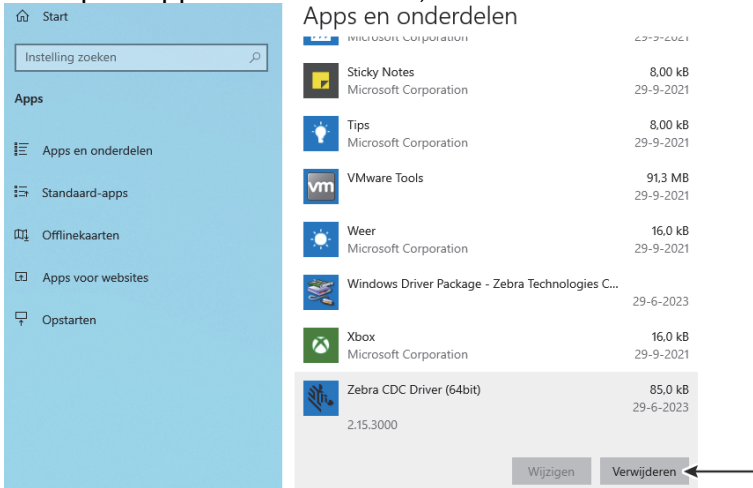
Start

Instelling zoeken

Apps

Apps en onderdelen

Standaard-apps

Offlinekaarten

Apps voor websites

Opstarten

Apps en onderdelen

Microsoft Corporation 29-9-2021

Sticky Notes 8,00 kB
Microsoft Corporation 29-9-2021

Tips 8,00 kB
Microsoft Corporation 29-9-2021

VMware Tools 91,3 MB
29-9-2021

Weer 16,0 kB
Microsoft Corporation 29-9-2021

Windows Driver Package - Zebra Technologies C...
29-6-2023

Xbox 16,0 kB
Microsoft Corporation 29-9-2021

Zebra CDC Driver (64bit) 85,0 kB
29-6-2023
2.15.3000

Wijzigen Verwijderen